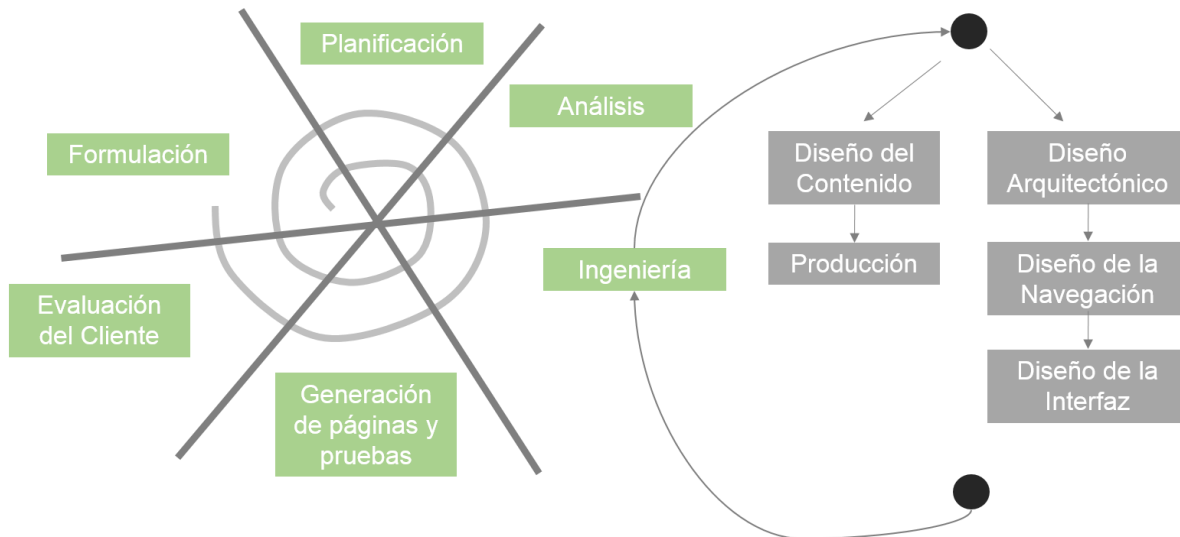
Planificación

Análisis

Formulación

Evaluación del Cliente

Generación de páginas y pruebas

Ingeniería

Diseño del Contenido

Producción

Diseño Arquitectónico

Diseño de la Navegación

Diseño de la Interfaz